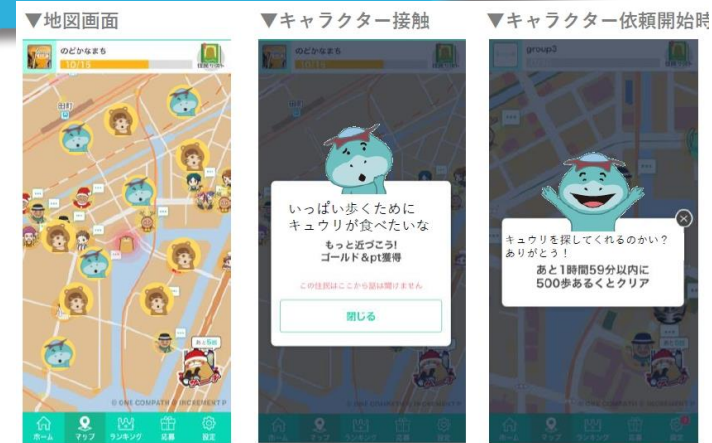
▼地図画面

のどかなまち
10/15
住民リスト
日町
© ONE COMPATH © INCREMENT P
ホーム
マップ
ランキング
応募
設定

▼キャラクター接触

10/15
いっぱい歩くために
キュウリが食べたいな
もっと近づこう!
ゴールド＆pt獲得
この住民はここから話は聞けません
閉じる
© ONE COMPATH © INCREMENT P

▼キャラクター依頼開始時

group3
キュウリを探してくれるのかい？
ありがとう！
あと1時間59分以内に
500歩あるくとクリア
© ONE COMPATH © INCREMENT P